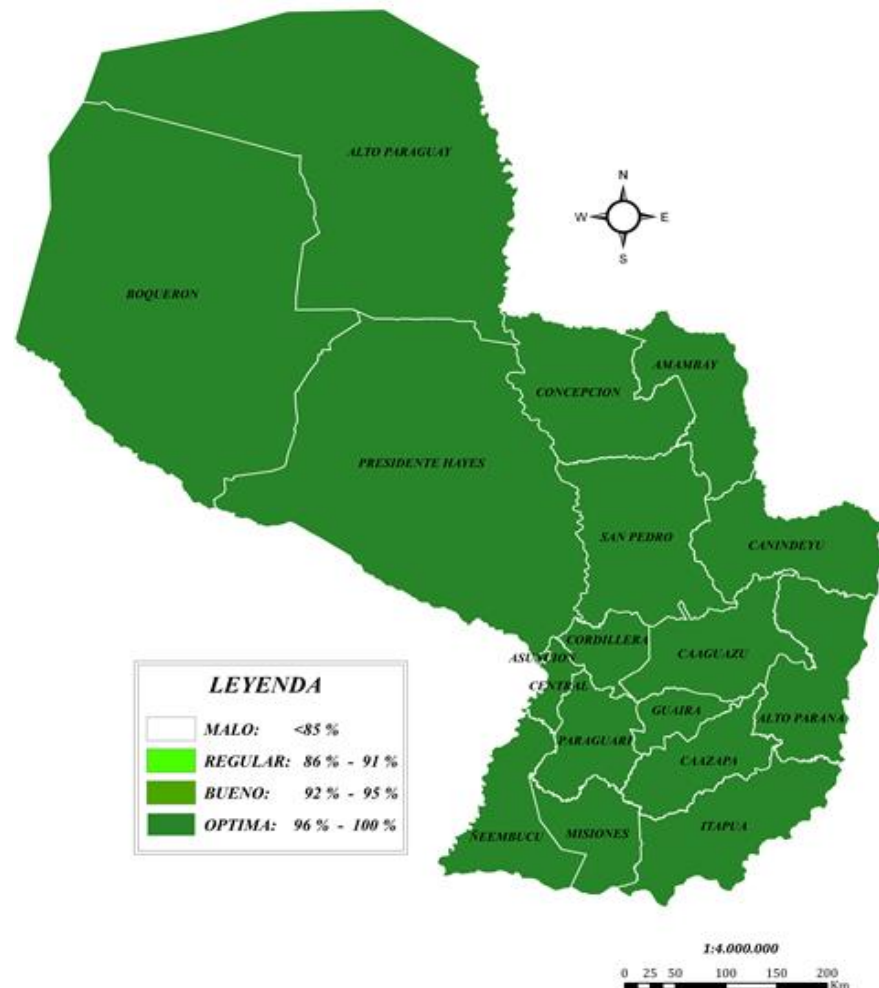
ALTO PARAGUAY

N
W
E
S

BOQUERON

AMAMBAY

CONCEPCION

PRESIDENTE HAYES

SAN PEDRO

CANINDEYU

CORDILLERA

ASUNCION

CAAGUAZU

CENTRAL

GUAIRA

ALTO PARANA

PARAGUARI

CAAZAPA

ÑEEMBUCU

MISIONES

ITAPUA

LEYENDA

MALO: <85 %

REGULAR: 86 % - 91 %

BUENO: 92 % - 95 %

OPTIMA: 96 % - 100 %

1:4.000.000

0 25 50 100 150 200 Km